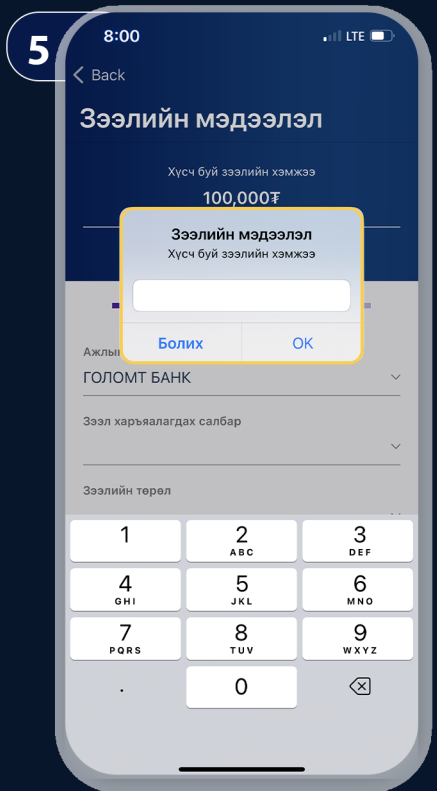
5

8:00

LTE

Back

Зээлийн мэдээлэл

Хүсч буй зээлийн хэмжээ

100,000₮

Зээлийн мэдээлэл

Хүсч буй зээлийн хэмжээ

Болих

OK

Ажлы

ГОЛОМТ БАНК

Зээл харъяалагдах салбар

Зээлийн төрөл

1

2
ABC

3
DEF

4
GHI

5
JKL

6
MNO

7
PQRS

8
TUV

9
WXYZ

.

0